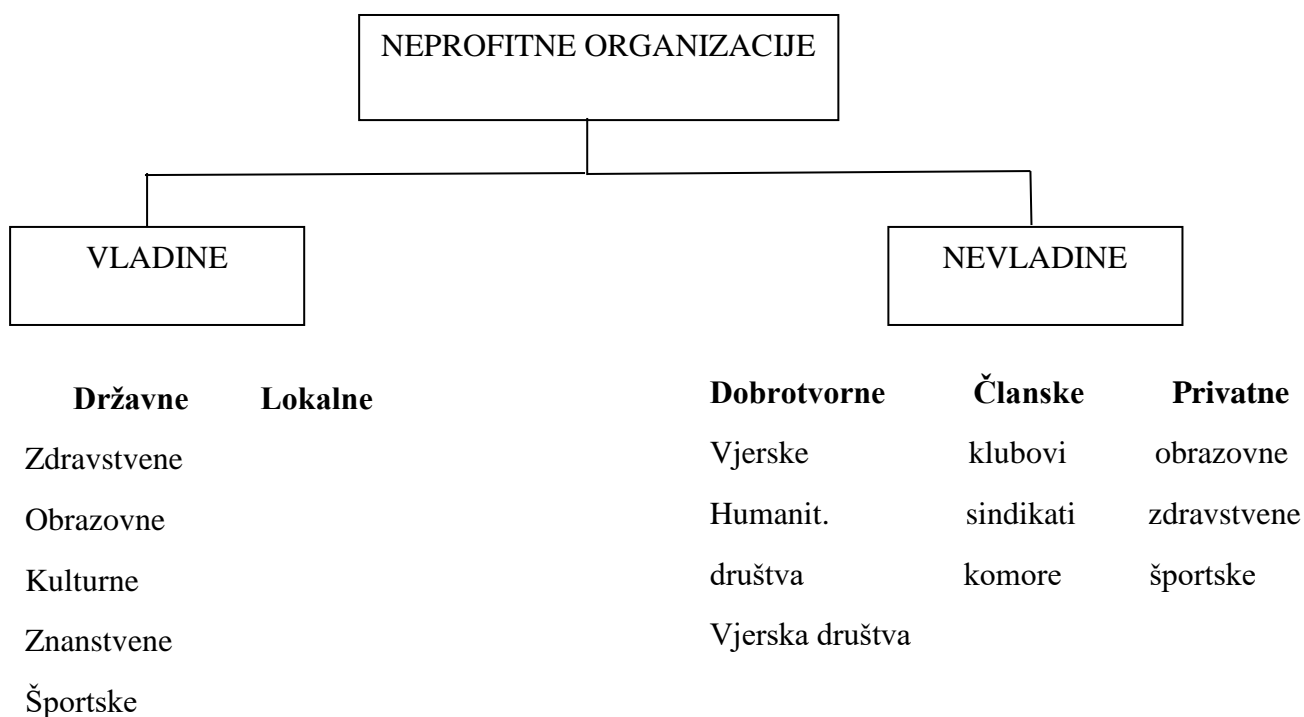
NEPROFITNE ORGANIZACIJE

VLADINE

NEVLADINE

**Državne** **Lokalne**

Zdravstvene

Obrazovne

Kulturne

Znanstvene

Športske

| **Dobrotvorne** | **Članske** | **Privatne** |
|---|---|---|
| Vjerske | klubovi | obrazovne |
| Humanit. | sindikati | zdravstvene |
| društva | komore | športske |
| Vjerska društva | | |